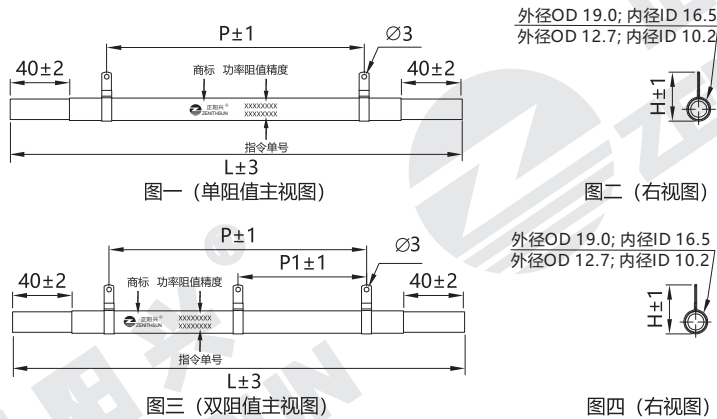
P±1

∅3

40±2

40±2

商标 功率阻值精度

正阳兴®
ZENITHSUN

XXXXXXXX
XXXXXXXX

指令单号

L±3

图一（单阻值主视图）

外径OD 19.0; 内径ID 16.5
外径OD 12.7; 内径ID 10.2

H±1

图二（右视图）

P±1

∅3

P1±1

40±2

40±2

商标 功率阻值精度

正阳兴®
ZENITHSUN

XXXXXXXX
XXXXXXXX

指令单号

L±3

图三（双阻值主视图）

外径OD 19.0; 内径ID 16.5
外径OD 12.7; 内径ID 10.2

H±1

图四（右视图）